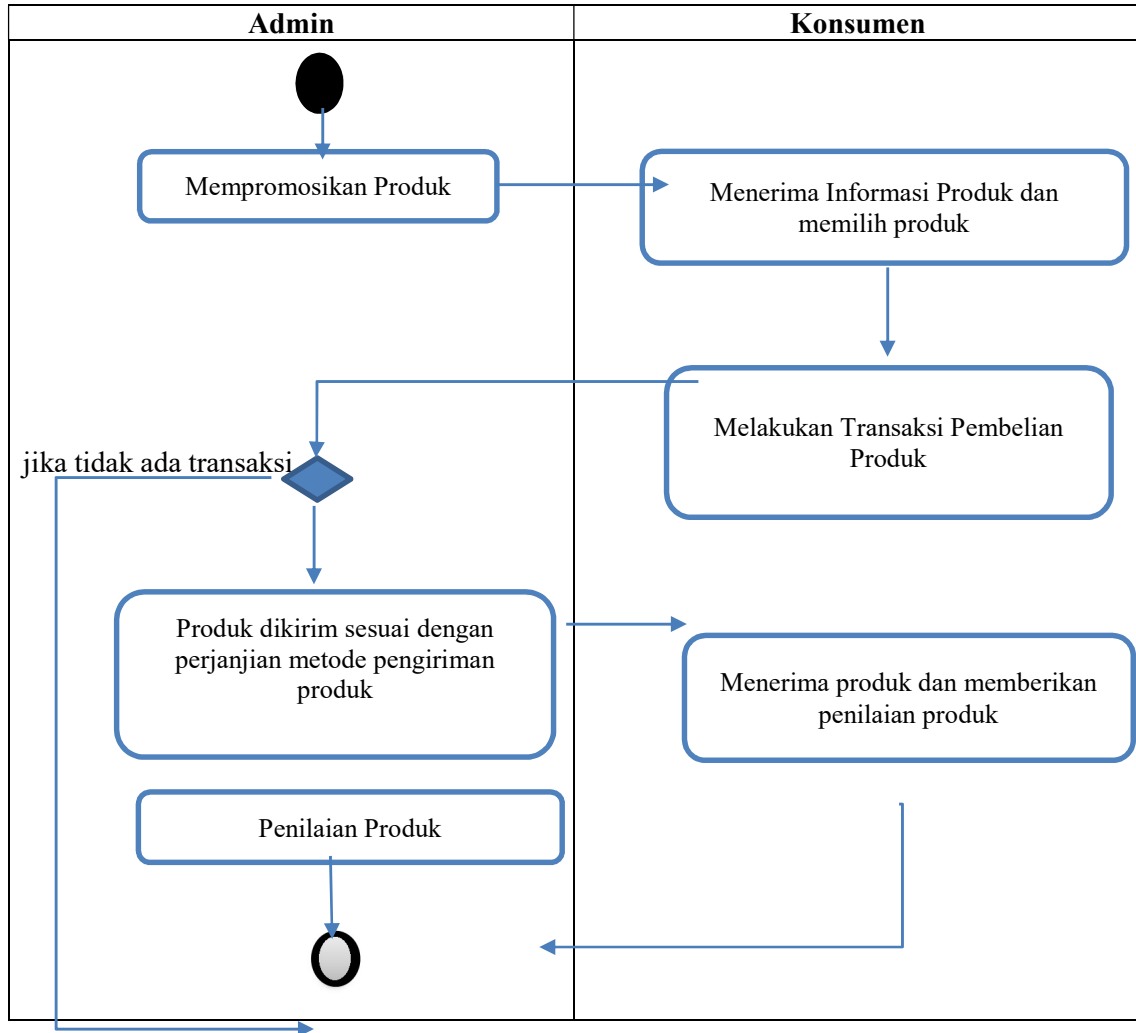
| Admin | Konsumen |
|---|---|

Mempromosikan Produk

Menerima Informasi Produk dan memilih produk

Melakukan Transaksi Pembelian Produk

jika tidak ada transaksi

Produk dikirim sesuai dengan perjanjian metode pengiriman produk

Menerima produk dan memberikan penilaian produk

Penilaian Produk